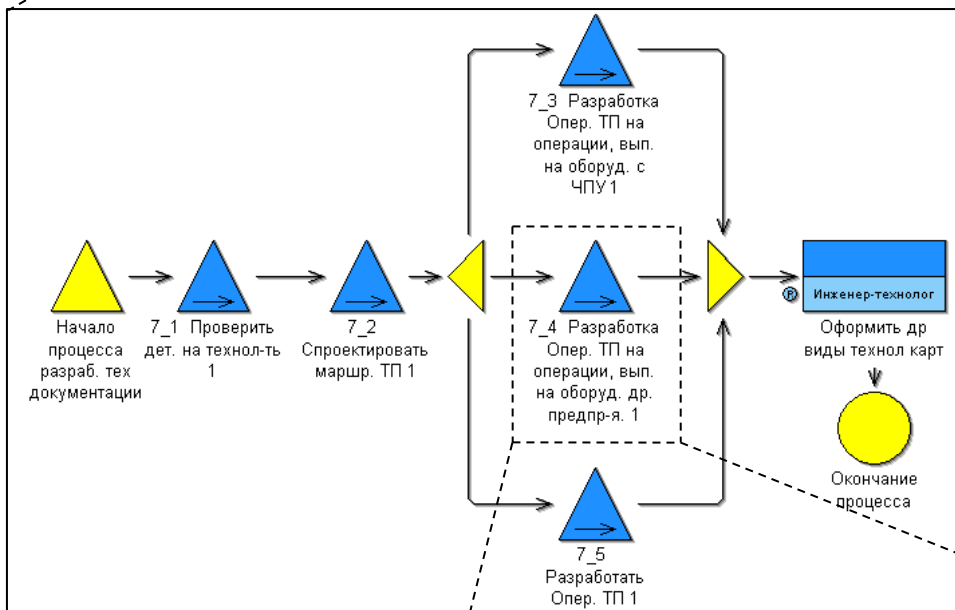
7_3 Разработка Опер. ТП на операции, вып. на оборуд. с ЧПУ 1

Начало процесса разраб. тех документации

7_1 Проверить дет. на технол-ть 1

7_2 Спроектировать маршр. ТП 1

7_4 Разработка Опер. ТП на операции, вып. на оборуд. др. предпр-я. 1

Инженер-технолог

Оформить др виды технол карт

Окончание процесса

7_5 Разработать Опер. ТП 1